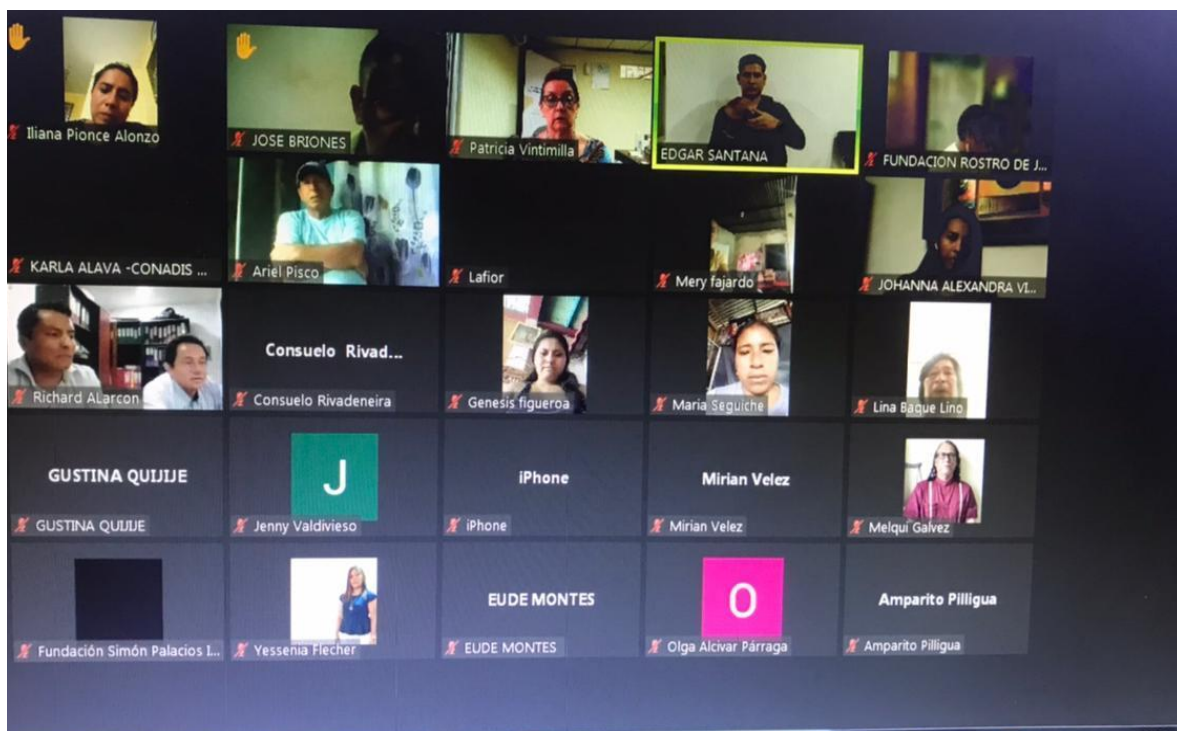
Iliana Pionce Alonzo

JOSE BRIONES

Patricia Vintimilla

EDGAR SANTANA

FUNDACION ROSTRO DE J...

KARLA ALAVA -CONADIS ...

Ariel Pisco

Lafior

Mery fajardo

JOHANNA ALEXANDRA VI...

Richard ALarcon

Consuelo Rivad...

Consuelo Rivadeneira

Genesis figueroa

Maria Seguiche

Lina Baque Lino

GUSTINA QUIJIJE

GUSTINA QUIJIJE

J

Jenny Valdivieso

iPhone

iPhone

Mirian Velez

Mirian Velez

Melqui Galvez

Fundación Simón Palacios I...

Yessenia Flecher

EUDE MONTES

EUDE MONTES

O

Olga Alcivar Párraga

Amparito Pilligua

Amparito Pilligua